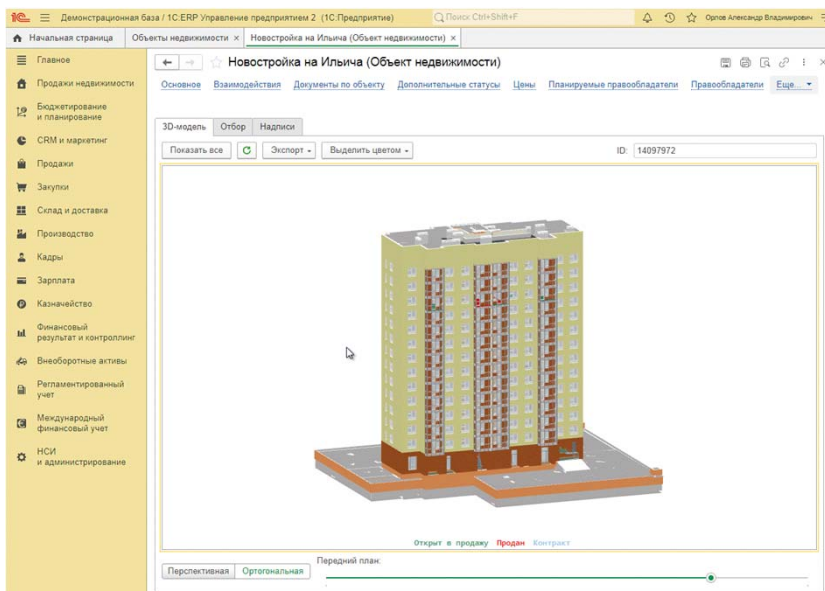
1С: Демонстрационная база / 1С:ERP Управление предприятием 2 (1С:Предприятие)
Поиск Ctrl+Shift+F
Орлов Александр Владимирович

Начальная страница | Объекты недвижимости × | Новостройка на Ильича (Объект недвижимости) ×

Главное
Продажи недвижимости
Бюджетирование и планирование
CRM и маркетинг
Продажи
Закупки
Склад и доставка
Производство
Кадры
Зарплата
Казначейство
Финансовый результат и контроллинг
Внеоборотные активы
Регламентированный учет
Международный финансовый учет
НСИ и администрирование

Новостройка на Ильича (Объект недвижимости)

Основное | Взаимодействия | Документы по объекту | Дополнительные статусы | Цены | Планируемые правообладатели | Правообладатели | Еще...

3D-модель | Отбор | Надписи

Показать все | Экспорт | Выделить цветом
ID: 14097972

Открыт в продажу Продан Контракт

Перспективная | Ортогональная
Передний план: